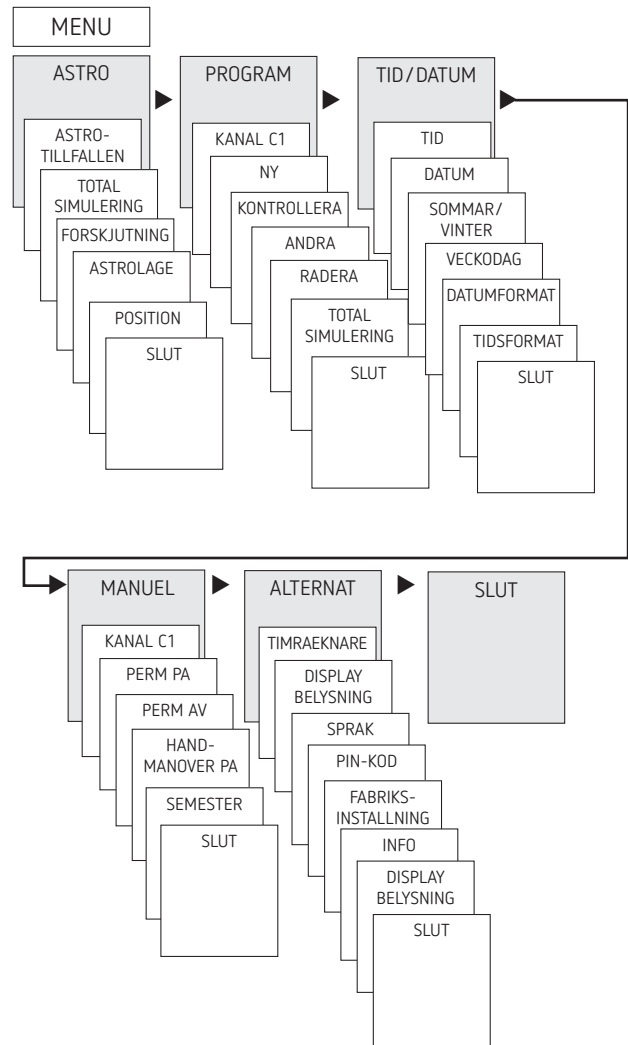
MENU

ASTRO
ASTRO-TILLFALLEN
TOTAL SIMULERING
FORSKJUTNING
ASTROLAGE
POSITION
SLUT

PROGRAM
KANAL C1
NY
KONTROLLERA
ANDRA
RADERA
TOTAL SIMULERING
SLUT

TID/DATUM
TID
DATUM
SOMMAR/ VINTER
VECKODAG
DATUMFORMAT
TIDSFORMAT
SLUT

MANUEL
KANAL C1
PERM PA
PERM AV
HAND-MANOVER PA
SEMESTER
SLUT

ALTERNAT
TIMRAEKNARE
DISPLAY BELYSNING
SPRAK
PIN-KOD
FABRIKS-INSTALLNING
INFO
DISPLAY BELYSNING
SLUT

SLUT